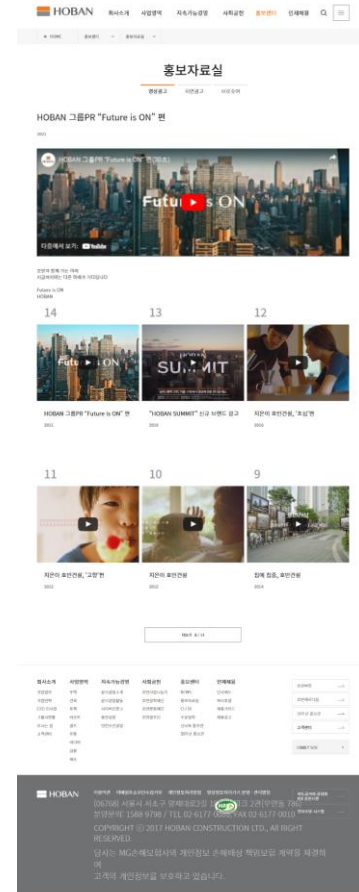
HOBAN 회사소개 사업영역 지속가능경영 사회공헌 홍보센터 인재채용

HOME 홍보센터 홍보자료실

홍보자료실

영상광고 지면광고 사내소식

HOBAN 그룹PR "Future is ON" 편

2021

HOBAN 그룹PR "Future is ON" 편(60초)

Future is ON

다음에서 보기: YouTube

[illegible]

Future is ON
HOBAN

14

HOBAN 그룹PR "Future is ON" 편

2021

13

SUMMIT

"HOBAN SUMMIT" 신규 브랜드 광고

2020

12

자연이 호반건설, '조상'편

2020

11

자연이 호반건설, '고향'편

2015

10

자연이 호반건설

2015

9

함께 짓는, 호반건설

2014

MORE 6 / 14

회사소개 사업영역 지속가능경영 사회공헌 홍보센터 인재채용

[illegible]

HOBAN

(06768) 서울시 서초구 양재대로2길 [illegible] 2관(우면동 780) 분양문의 1588-9798 / TEL 02-6177-0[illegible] FAX 02-6177-0010

COPYRIGHT © 2017 HOBAN CONSTRUCTION LTD., ALL RIGHT RESERVED.

당사는 MG손해보험사에 개인정보 손해배상 책임보험 계약을 체결하여 고객의 개인정보를 보호하고 있습니다.